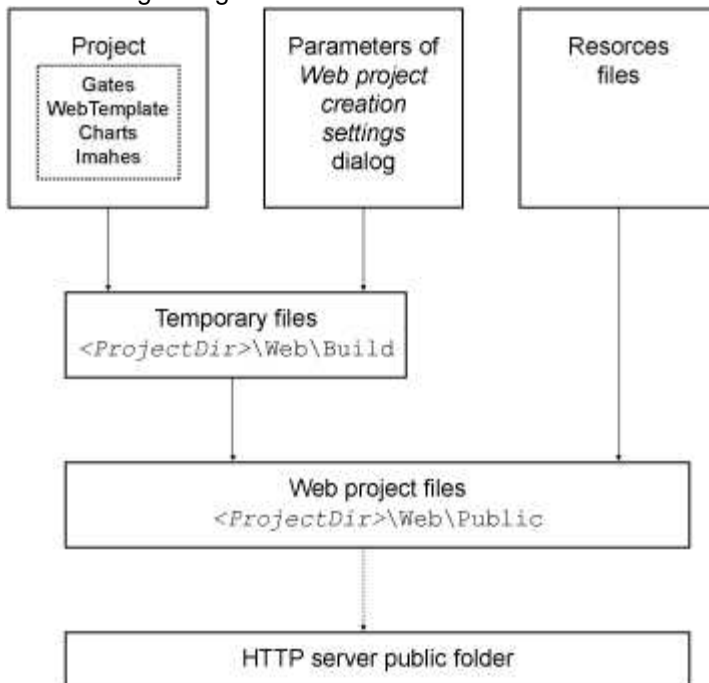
Project

Gates
WebTemplate
Charts
Imahes

Parameters of *Web project creation settings* dialog

Resorces files

Temporary files
<ProjectDir>\Web\Build

Web project files
<ProjectDir>\Web\Public

HTTP server public folder